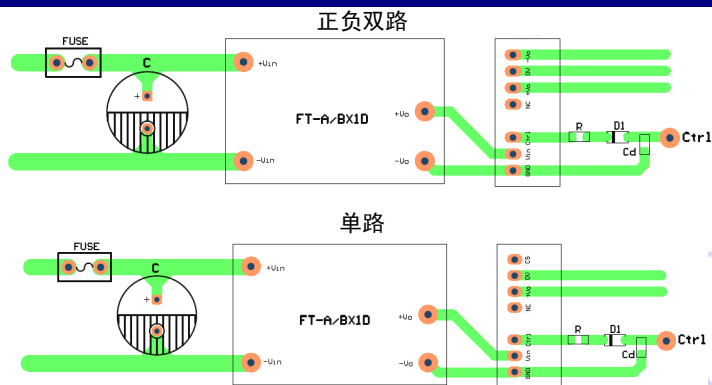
正负双路

FUSE

C

+

+Vin

-Vin

FT-A/BX1D

+Vo

-Vo

+V

0V

-V

NC

Vin Ctrl

GND

R

D1

Cd

Ctrl

单路

FUSE

C

+

+Vin

-Vin

FT-A/BX1D

+Vo

-Vo

CS

0V

+V

NC

Vin Ctrl

GND

R

D1

Cd

Ctrl